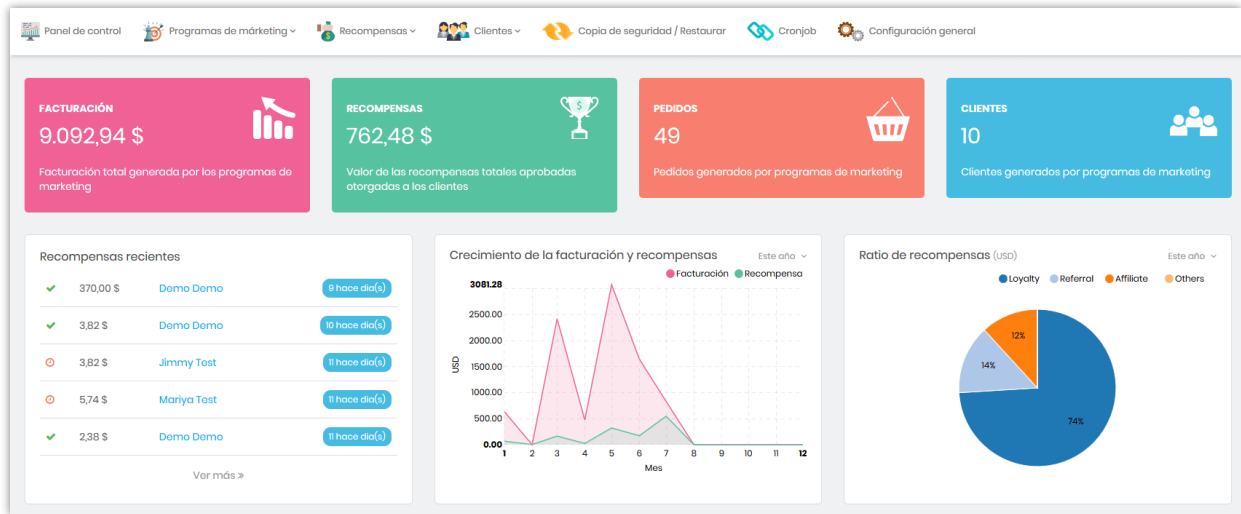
Panel de control Programas de márketing Recompensas Clientes Copia de seguridad / Restaurar Cronjob Configuración general

FACTURACIÓN
9.092,94 $
Facturación total generada por los programas de marketing

RECOMPENSAS
762,48 $
Valor de las recompensas totales aprobadas otorgadas a los clientes

PEDIDOS
49
Pedidos generados por programas de marketing

CLIENTES
10
Clientes generados por programas de marketing

Recompensas recientes

| | | | |
|---|---|---|---|
| ✔ | 370,00 $ | Demo Demo | 9 hace día(s) |
| ✔ | 3,82 $ | Demo Demo | 10 hace día(s) |
| ⊙ | 3,82 $ | Jimmy Test | 11 hace día(s) |
| ⊙ | 5,74 $ | Mariya Test | 11 hace día(s) |
| ✔ | 2,38 $ | Demo Demo | 11 hace día(s) |

Ver más »

Crecimiento de la facturación y recompensas
Este año
Facturación Recompensa
3081.28
2500.00
2000.00
1500.00
1000.00
500.00
0.00
USD
1 2 3 4 5 6 7 8 9 10 11 12
Mes

Ratio de recompensas (USD)
Este año
Loyalty Referral Affiliate Others
12%
14%
74%